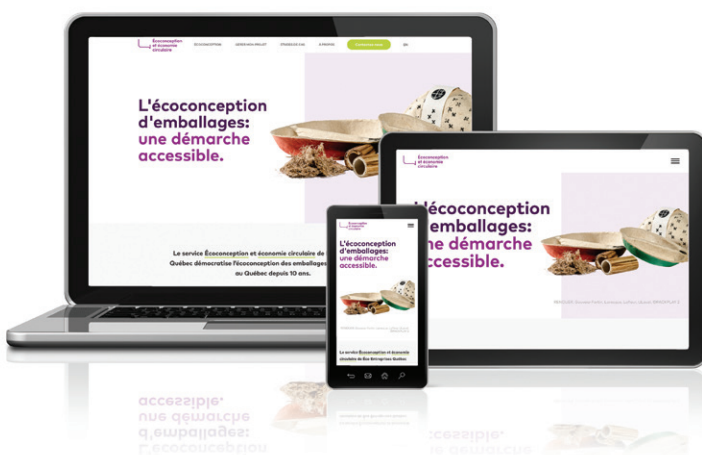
Écoconception et économie circulaire

ÉCOCONCEPTION

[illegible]

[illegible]

À PROPOS

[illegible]

EN

L'écoconception d'emballages: une démarche accessible.

Le service Écoconception et économie circulaire de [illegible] Québec démocratise l'écoconception des emballages au Québec depuis 10 ans.

Écoconception et économie circulaire

L'écoconception d'emballages: une démarche accessible.

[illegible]

Écoconception et économie circulaire

L'écoconception d'emballages: une démarche accessible.

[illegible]

Le service Écoconception et économie circulaire de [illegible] Québec

L'écoconception d'emballages: une démarche accessible.